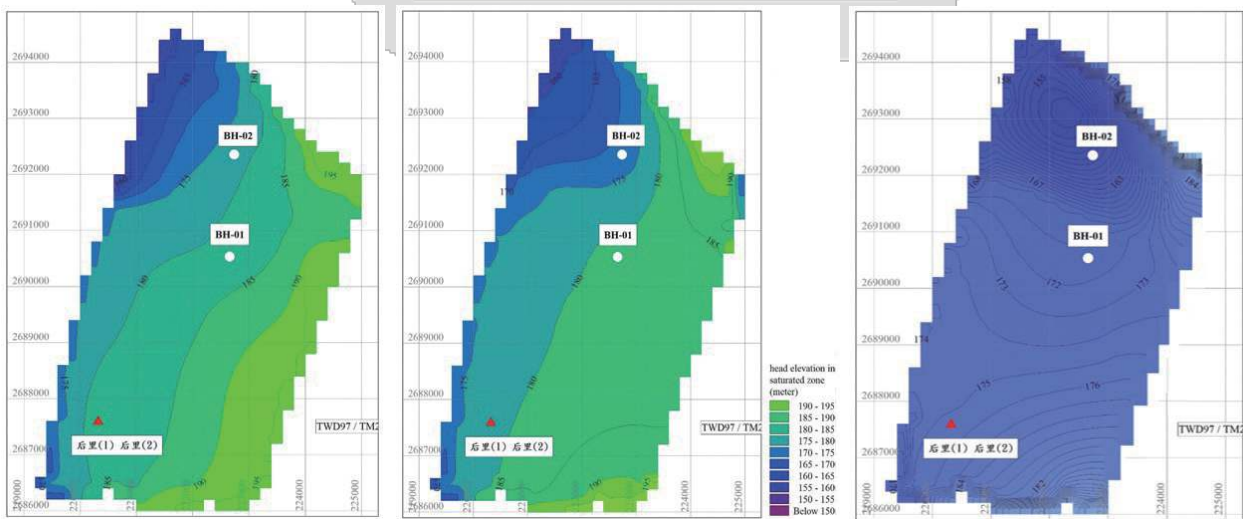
2694000
2693000
2692000
2691000
2690000
2689000
2688000
2687000
2686000
BH-02
BH-01
175
180
185
190
195
后里(1) 后里(2)
TWD97 / TM2
224000
225000

2694000
2693000
2692000
2691000
2690000
2689000
2688000
2687000
2686000
BH-02
BH-01
175
180
185
190
后里(1) 后里(2)
TWD97 / TM2
224000
225000

head elevation in saturated zone (meter)
190 - 195
185 - 190
180 - 185
175 - 180
170 - 175
165 - 170
160 - 165
155 - 160
150 - 155
Below 150

2694000
2693000
2692000
2691000
2690000
2689000
2688000
2687000
2686000
BH-02
BH-01
167
173
172
174
175
176
后里(1) 后里(2)
TWD97 / TM2
224000
225000